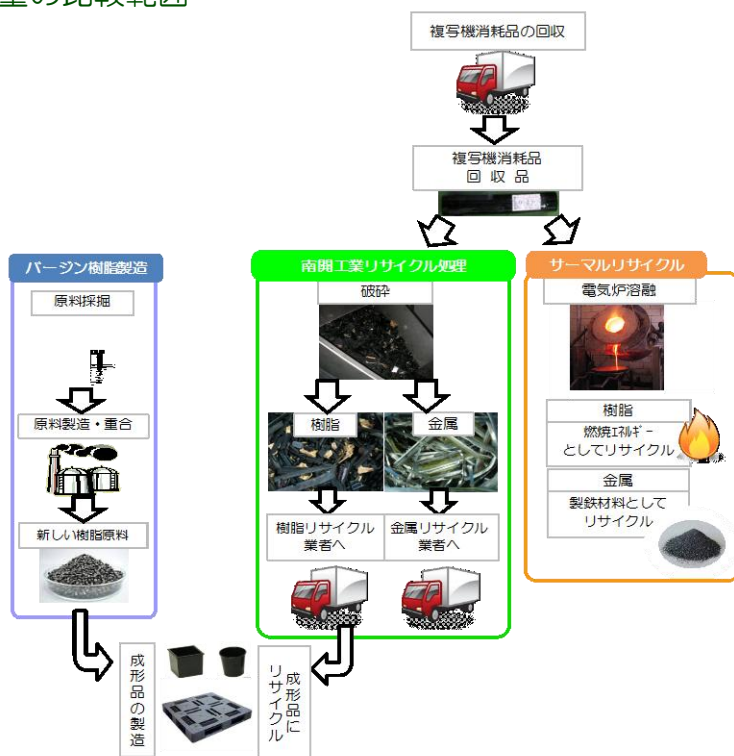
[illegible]の比較範囲

複写機消耗品の回収

複写機消耗品
回収品

バージン樹脂製造

原料採掘

原料製造・重合

新しい樹脂原料

南開工業リサイクル処理

破砕

樹脂

金属

樹脂リサイクル業者へ

金属リサイクル業者へ

サーマルリサイクル

電気炉溶融

樹脂

燃焼ｴﾈﾙｷﾞｰとしてリサイクル

金属

製鉄材料としてリサイクル

成形品の製造

成形品にリサイクル